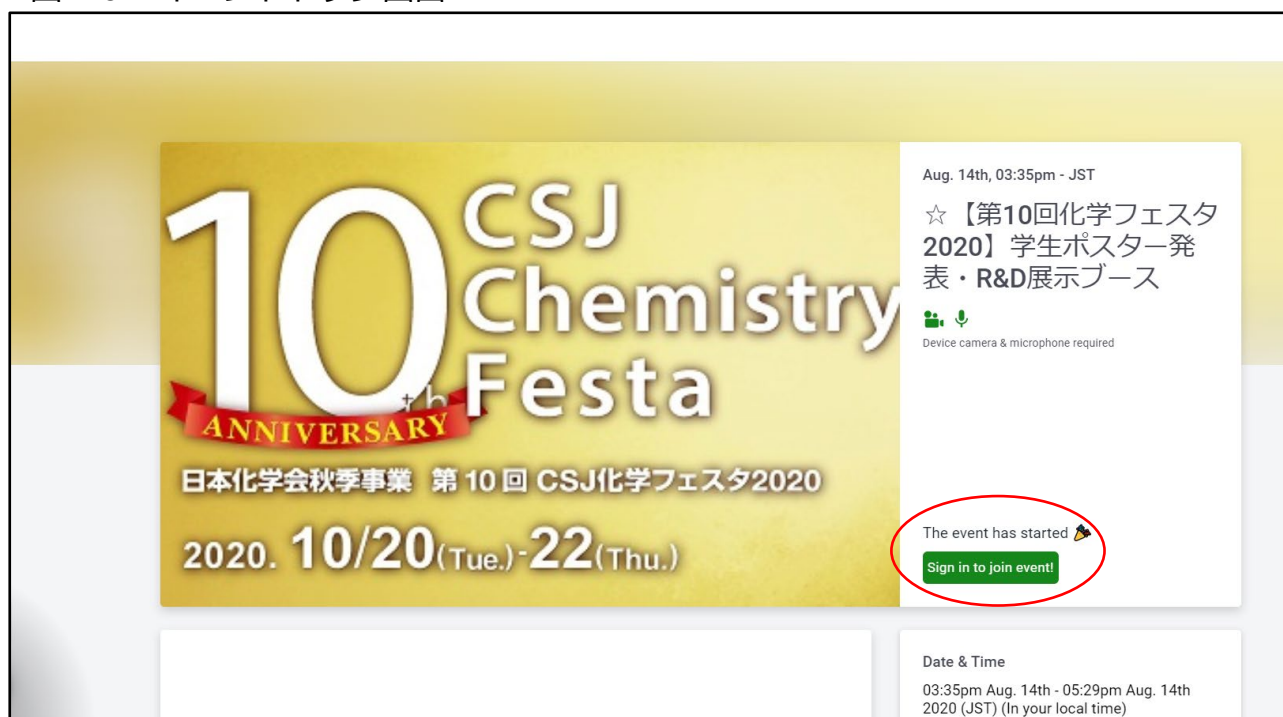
10th CSJ Chemistry Festa
ANNIVERSARY
日本化学会秋季事業 第10回 CSJ化学フェスタ2020
2020. 10/20(Tue.)-22(Thu.)

Aug. 14th, 03:35pm - JST
☆【第10回化学フェスタ2020】学生ポスター発表・R&D展示ブース
Device camera & microphone required

The event has started
Sign in to join event!

Date & Time
03:35pm Aug. 14th - 05:29pm Aug. 14th 2020 (JST) (In your local time)